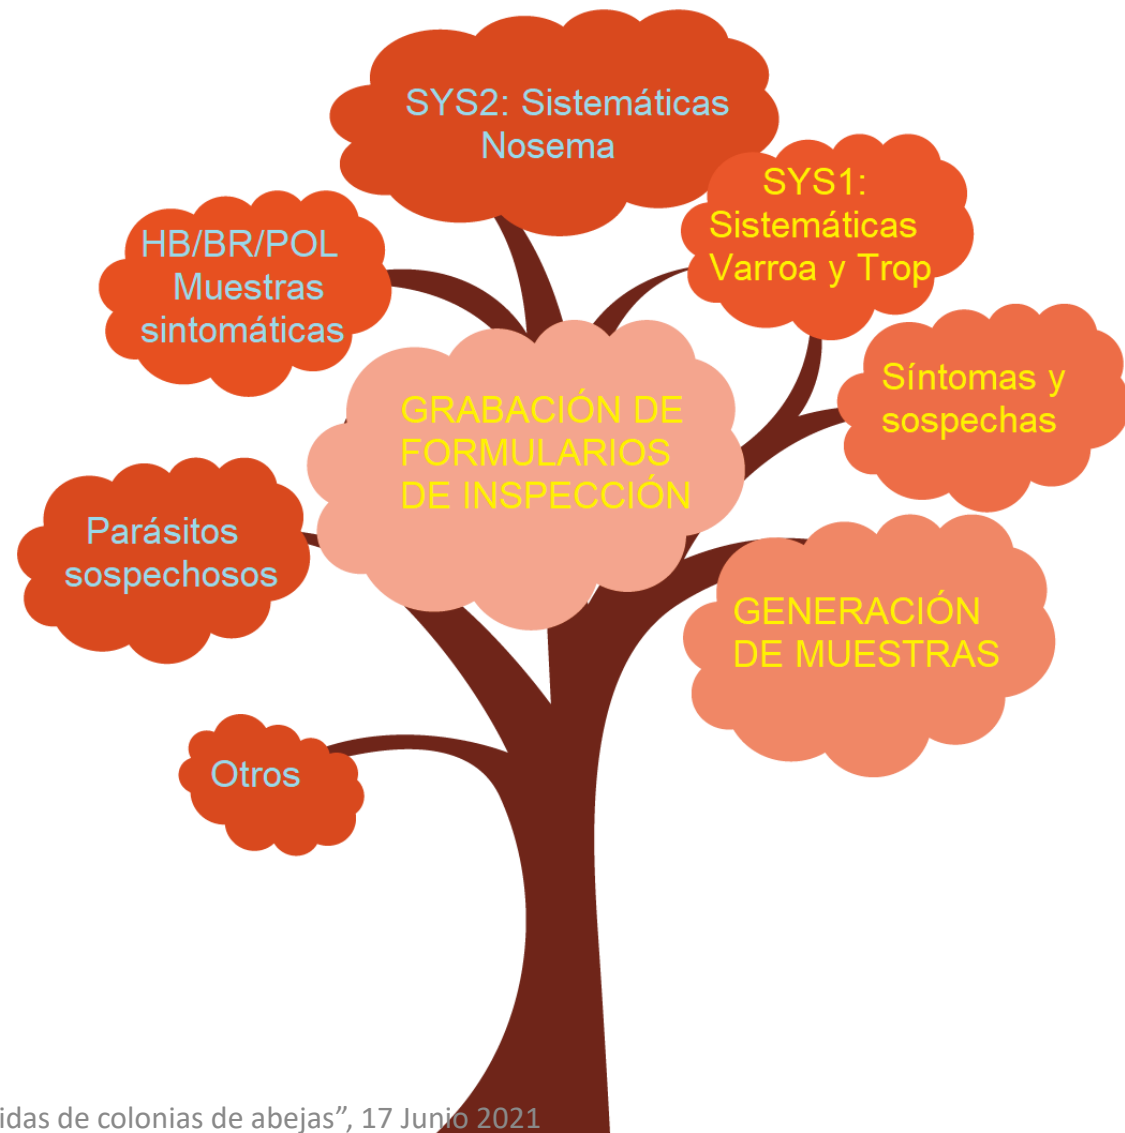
SYS2: Sistemáticas Nosema

SYS1: Sistemáticas Varroa y Trop

HB/BR/POL Muestras sintomáticas

GRABACIÓN DE FORMULARIOS DE INSPECCIÓN

Síntomas y sospechas

Parásitos sospechosos

GENERACIÓN DE MUESTRAS

Otros

idas de colonias de abejas", 17 Junio 2021